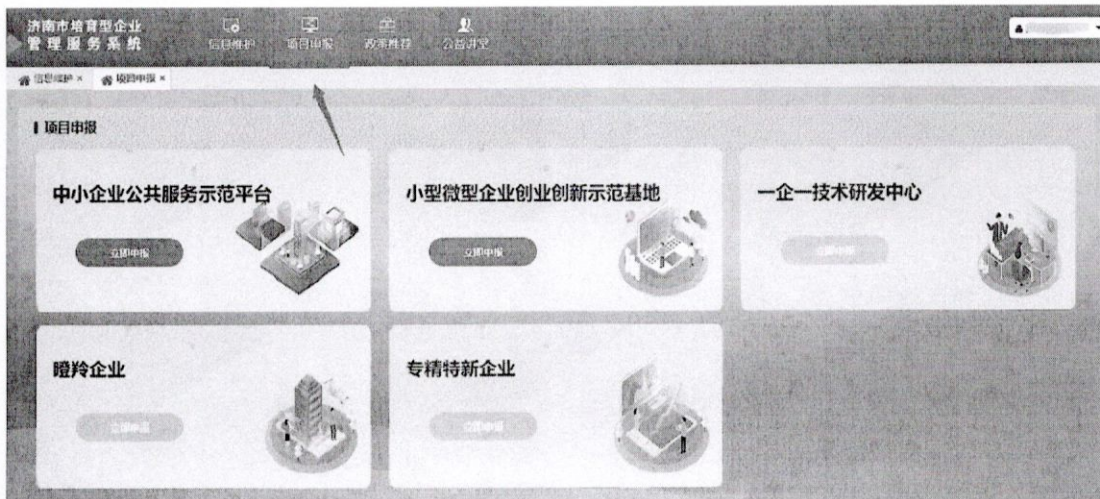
济南市培育型企业
管理服务系统

信息维护　项目申报　政策推荐　公益讲堂

信息维护 ×　项目申报 ×

项目申报

中小企业公共服务示范平台
立即申报

小型微型企业创业创新示范基地
立即申报

一企一技术研发中心
立即申报

瞪羚企业
立即申报

专精特新企业
立即申报